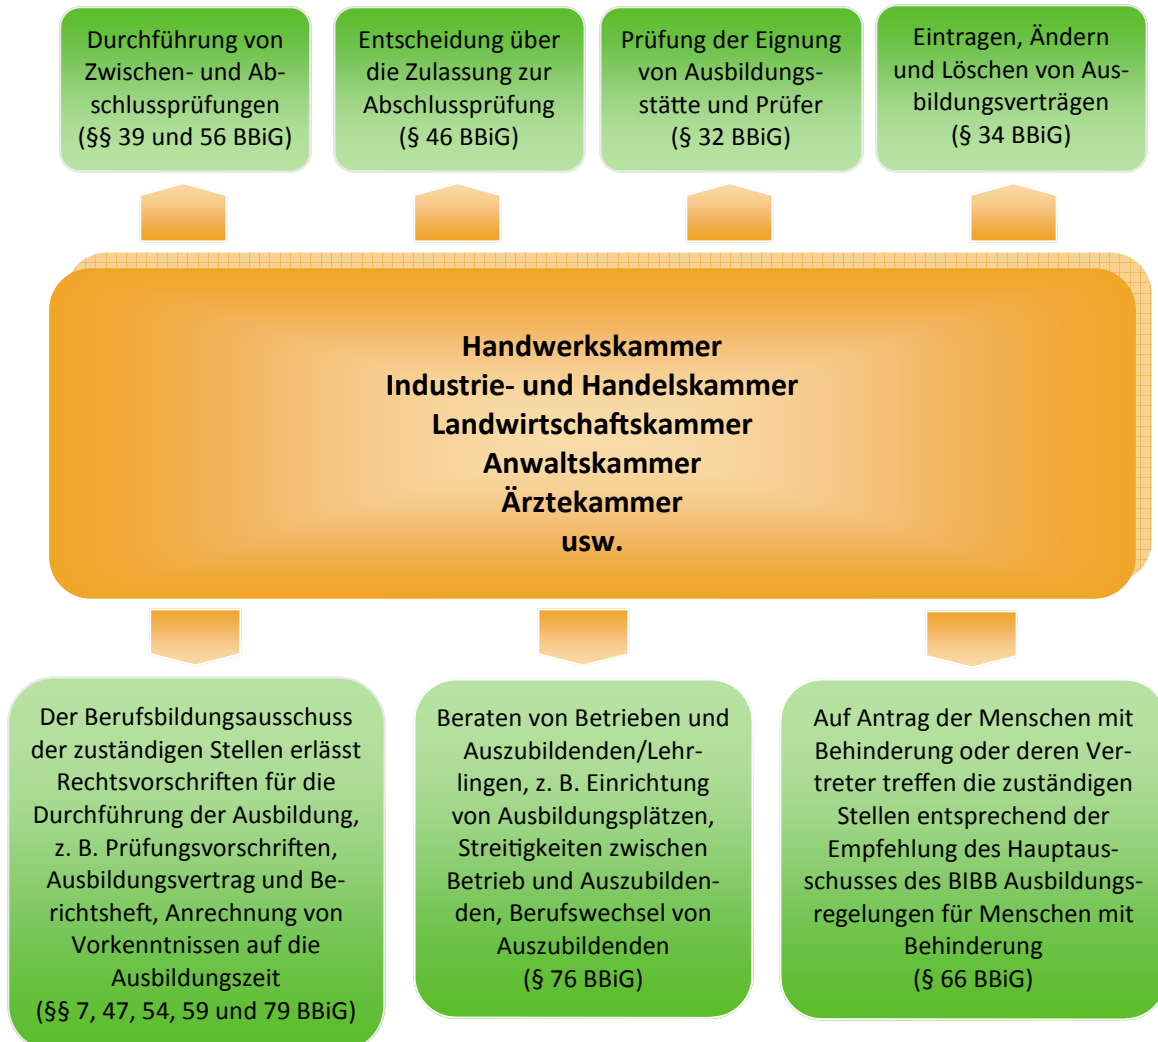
Durchführung von Zwischen- und Abschlussprüfungen (§§ 39 und 56 BBiG)

Entscheidung über die Zulassung zur Abschlussprüfung (§ 46 BBiG)

Prüfung der Eignung von Ausbildungsstätte und Prüfer (§ 32 BBiG)

Eintragen, Ändern und Löschen von Ausbildungsverträgen (§ 34 BBiG)

**Handwerkskammer**
**Industrie- und Handelskammer**
**Landwirtschaftskammer**
**Anwaltskammer**
**Ärztekammer**
**usw.**

Der Berufsbildungsausschuss der zuständigen Stellen erlässt Rechtsvorschriften für die Durchführung der Ausbildung, z. B. Prüfungsvorschriften, Ausbildungsvertrag und Berichtsheft, Anrechnung von Vorkenntnissen auf die Ausbildungszeit (§§ 7, 47, 54, 59 und 79 BBiG)

Beraten von Betrieben und Auszubildenden/Lehrlingen, z. B. Einrichtung von Ausbildungsplätzen, Streitigkeiten zwischen Betrieb und Auszubildenden, Berufswechsel von Auszubildenden (§ 76 BBiG)

Auf Antrag der Menschen mit Behinderung oder deren Vertreter treffen die zuständigen Stellen entsprechend der Empfehlung des Hauptausschusses des BIBB Ausbildungsregelungen für Menschen mit Behinderung (§ 66 BBiG)